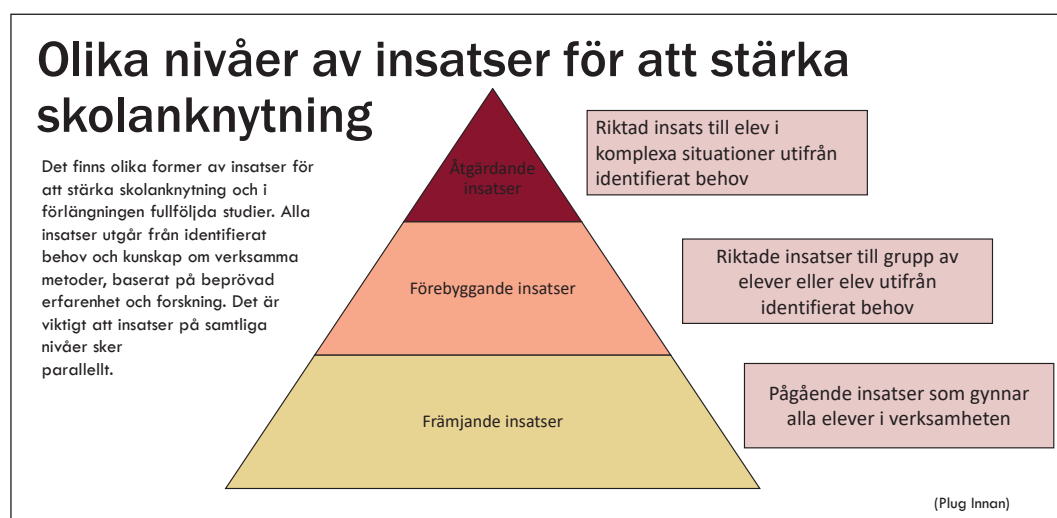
Olika nivåer av insatser för att stärka skolanknytning

Det finns olika former av insatser för att stärka skolanknytning och i förlängningen fullföljda studier. Alla insatser utgår från identifierat behov och kunskap om verksamma metoder, baserat på beprövad erfarenhet och forskning. Det är viktigt att insatser på samtliga nivåer sker parallellt.

Åtgärdande insatser

Förebyggande insatser

Främjande insatser

Riktad insats till elev i komplexa situationer utifrån identifierat behov

Riktade insatser till grupp av elever eller elev utifrån identifierat behov

Pågående insatser som gynnar alla elever i verksamheten

(Plug Innan)